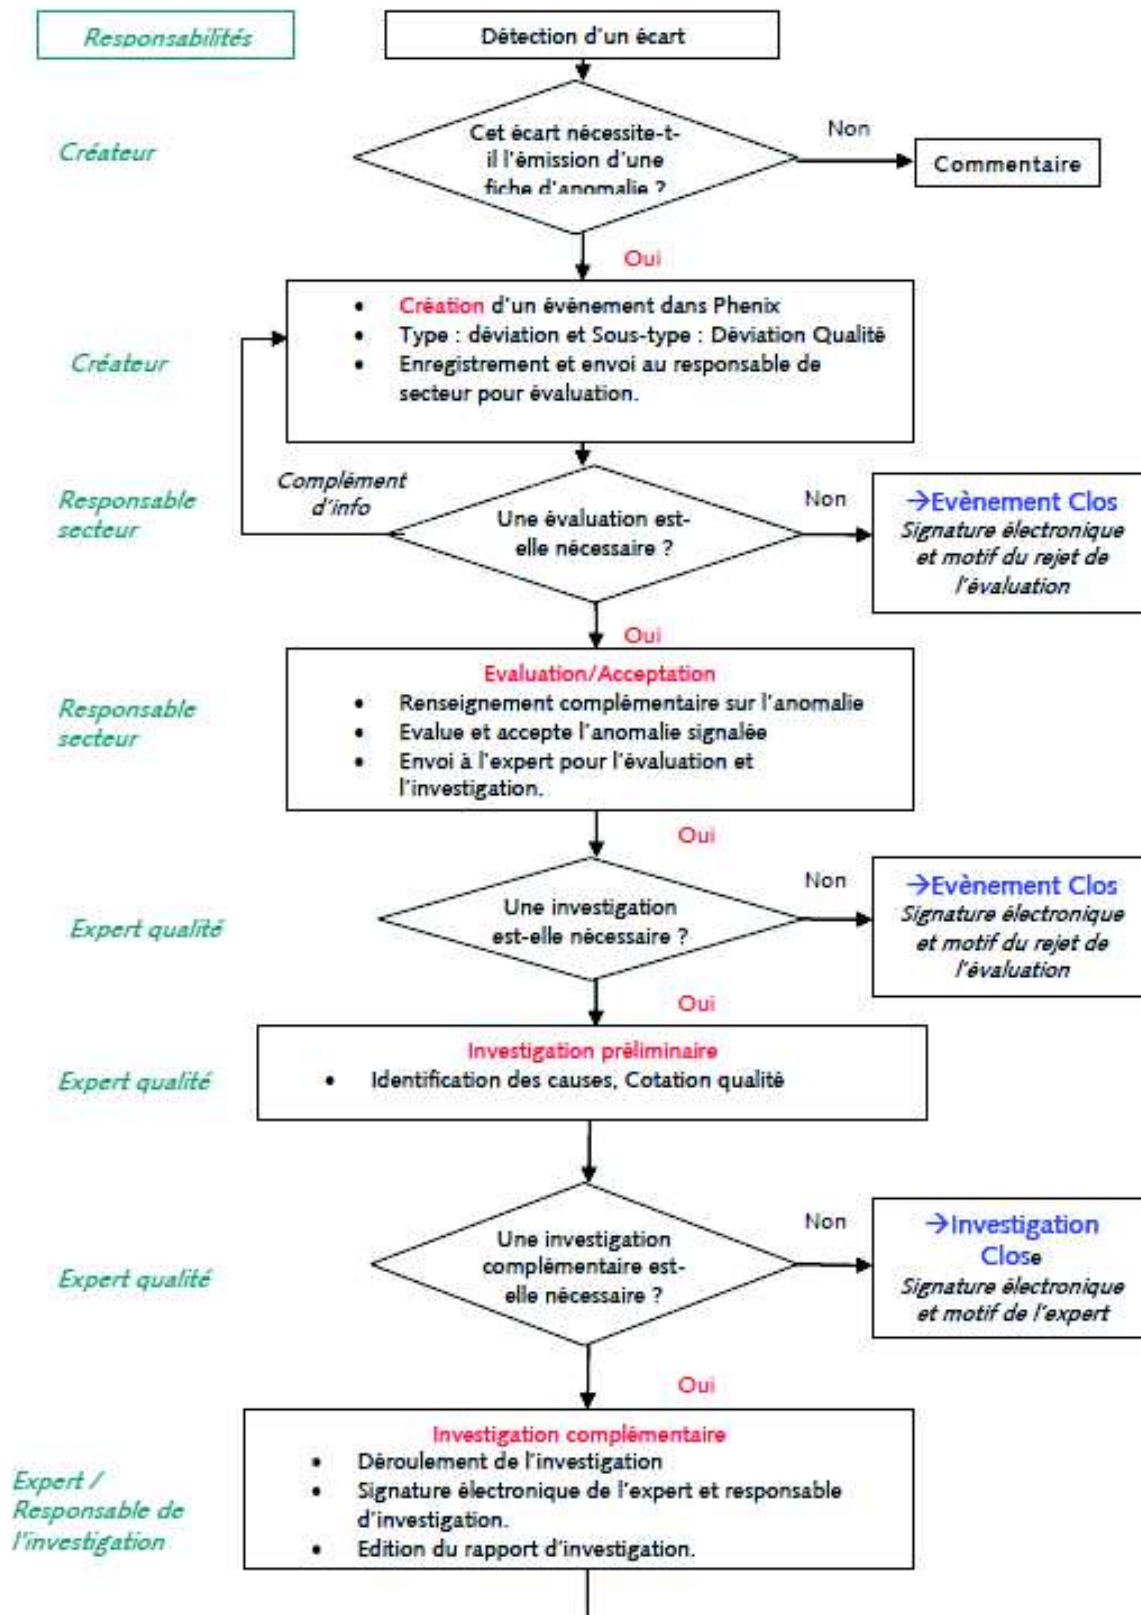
Responsabilités

Détection d'un écart

Créateur

Cet écart nécessite-t-il l'émission d'une fiche d'anomalie ?

Non

Commentaire

Oui

Créateur

- Création d'un évènement dans Phenix
- Type : déviation et Sous-type : Déviation Qualité
- Enregistrement et envoi au responsable de secteur pour évaluation.

Responsable secteur

Complément d'info

Une évaluation est-elle nécessaire ?

Non

→Evènement Clos
Signature électronique et motif du rejet de l'évaluation

Oui

Responsable secteur

Evaluation/Acceptation
- Renseignement complémentaire sur l'anomalie
- Evalue et accepte l'anomalie signalée
- Envoi à l'expert pour l'évaluation et l'investigation.

Oui

Expert qualité

Une investigation est-elle nécessaire ?

Non

→Evènement Clos
Signature électronique et motif du rejet de l'évaluation

Oui

Expert qualité

Investigation préliminaire
- Identification des causes, Cotation qualité

Expert qualité

Une investigation complémentaire est-elle nécessaire ?

Non

→Investigation Close
Signature électronique et motif de l'expert

Oui

Expert / Responsable de l'investigation

Investigation complémentaire
- Déroulement de l'investigation
- Signature électronique de l'expert et responsable d'investigation.
- Edition du rapport d'investigation.